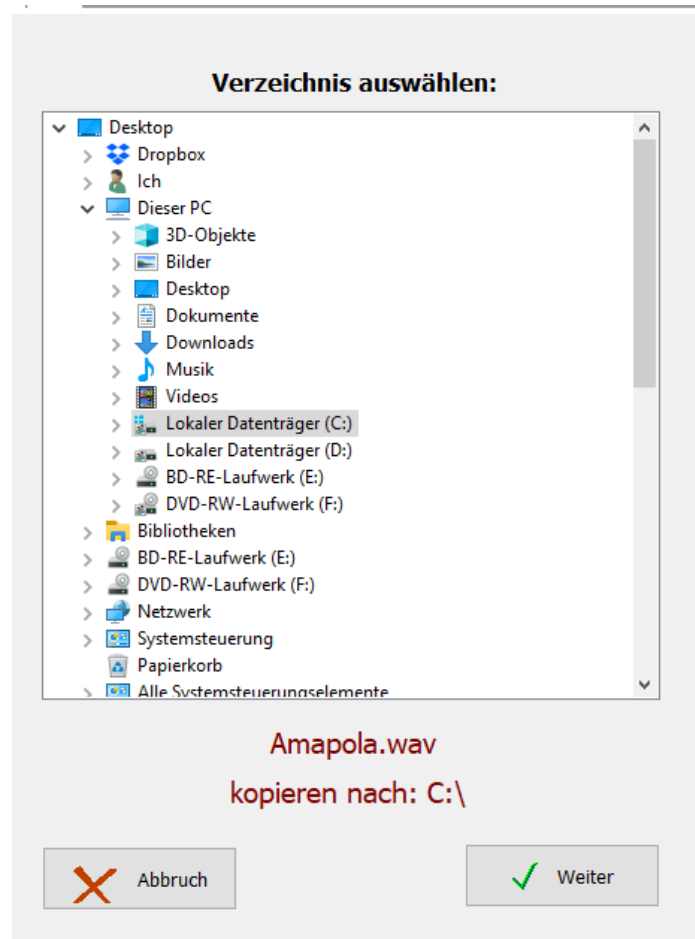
Verzeichnis auswählen:

Desktop
Dropbox
Ich
Dieser PC
3D-Objekte
Bilder
Desktop
Dokumente
Downloads
Musik
Videos
Lokaler Datenträger (C:)
Lokaler Datenträger (D:)
BD-RE-Laufwerk (E:)
DVD-RW-Laufwerk (F:)
Bibliotheken
BD-RE-Laufwerk (E:)
DVD-RW-Laufwerk (F:)
Netzwerk
Systemsteuerung
Papierkorb
Alle Systemsteuerungselemente

Amapola.wav
kopieren nach: C:\

Abbruch
Weiter